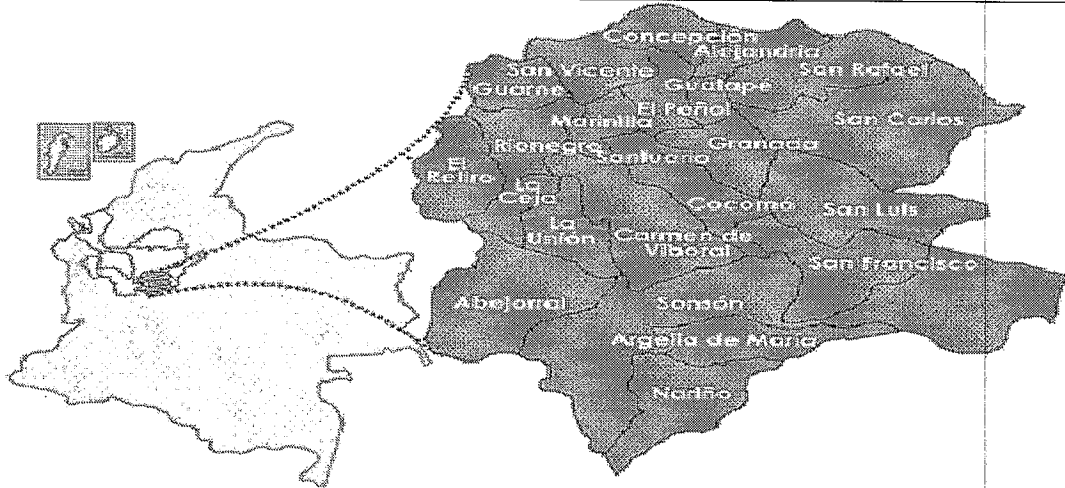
Concepción
Alejandría
San Vicente
Guatape
San Rafael
Guarne
El Peñol
Marinilla
San Carlos
Rionegro
Santuario
Granada
El Retiro
La Ceja
Cocorná
San Luis
La Unión
Carmen de Viboral
San Francisco
Abejorral
Sonsón
Argelia de María
Nariño